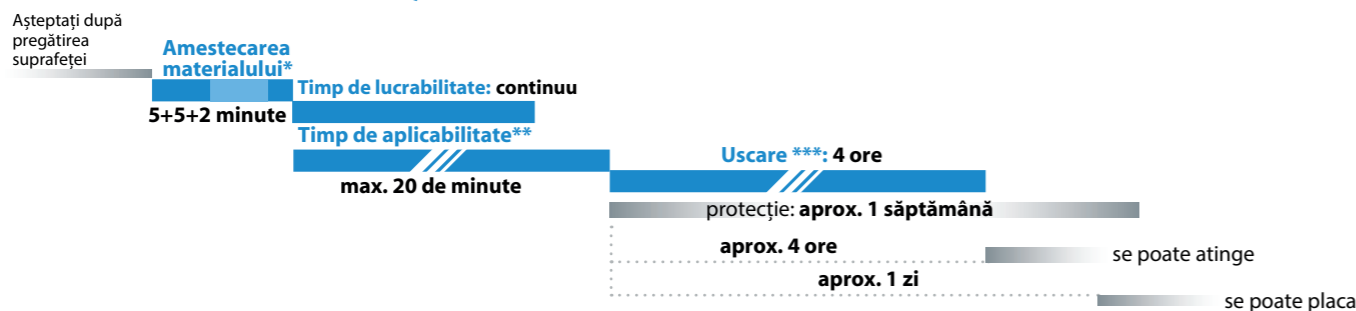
Așteptați după pregătirea suprafeței

Amestecarea materialului*

5+5+2 minute

Timp de lucrabilitate: continuu

Timp de aplicabilitate**

max. 20 de minute

Uscare ***: 4 ore

protecție: aprox. 1 săptămână

aprox. 4 ore

se poate atinge

aprox. 1 zi

se poate placa